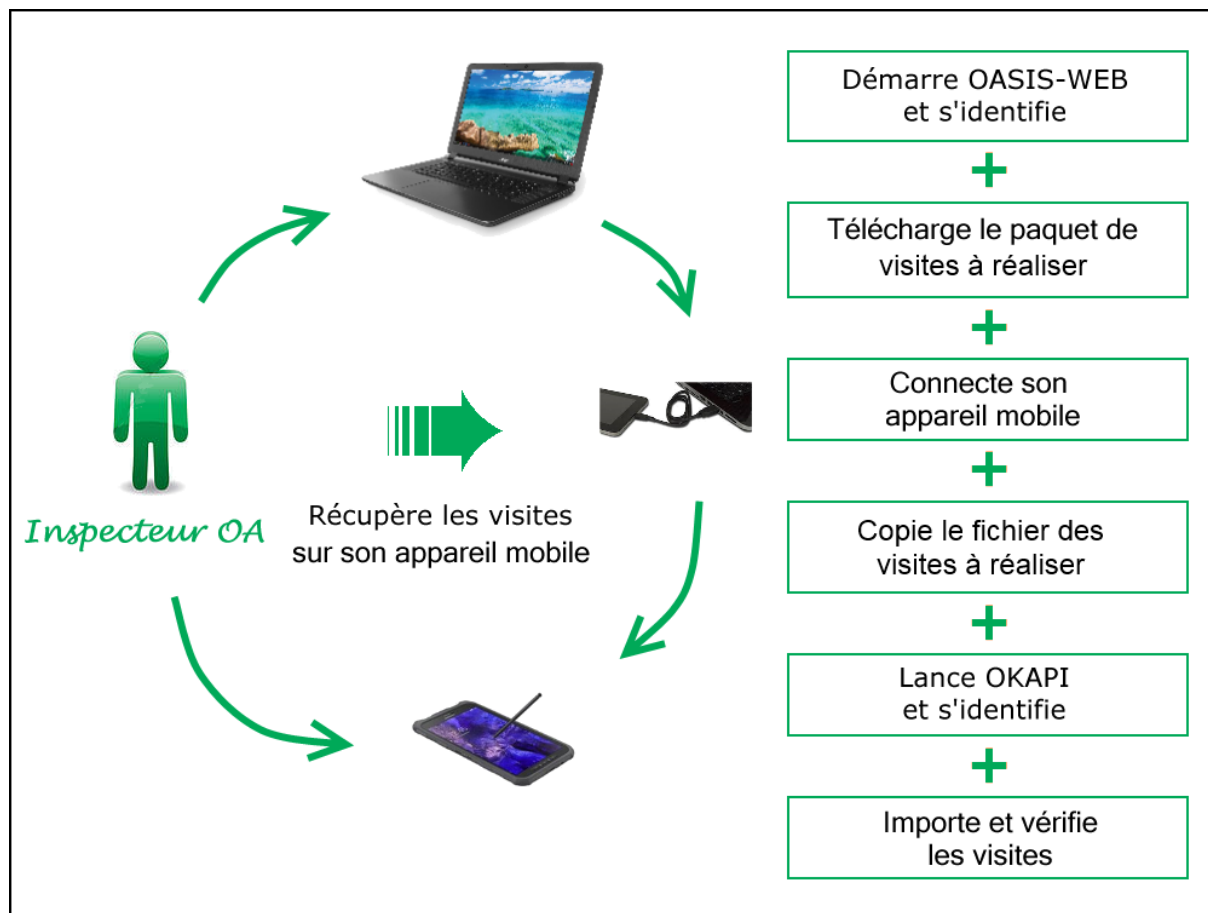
Inspecteur OA

Récupère les visites sur son appareil mobile

Démarre OASIS-WEB et s'identifie

+

Télécharge le paquet de visites à réaliser

+

Connecte son appareil mobile

+

Copie le fichier des visites à réaliser

+

Lance OKAPI et s'identifie

+

Importe et vérifie les visites